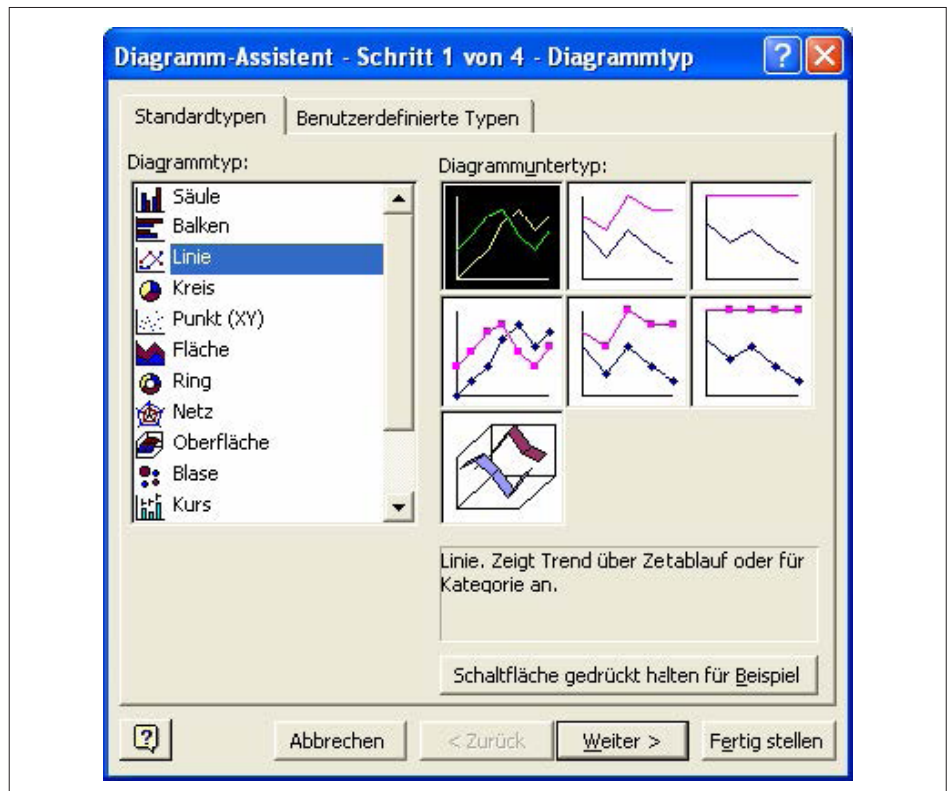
Diagramm-Assistent - Schritt 1 von 4 - Diagrammtyp

Standardtypen | Benutzerdefinierte Typen

Diagrammtyp:

Säule
Balken
Linie
Kreis
Punkt (XY)
Fläche
Ring
Netz
Oberfläche
Blase
Kurs

Diagrammuntertyp:

Linie. Zeigt Trend über Zetablauf oder für Kategorie an.

Schaltfläche gedrückt halten für Beispiel

Abbrechen | < Zurück | Weiter > | Fertig stellen